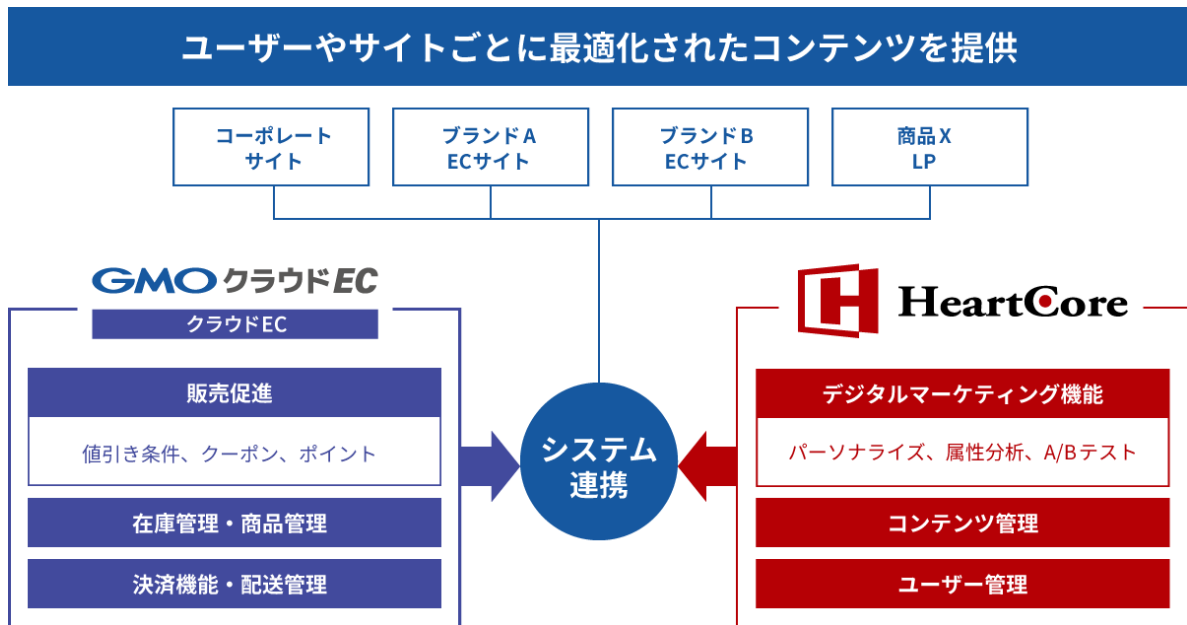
ユーザーやサイトごとに最適化されたコンテンツを提供

コーポレートサイト

ブランドA ECサイト

ブランドB ECサイト

商品X LP

GMOクラウドEC

クラウドEC

販売促進

値引き条件、クーポン、ポイント

在庫管理・商品管理

決済機能・配送管理

システム連携

HeartCore

デジタルマーケティング機能

パーソナライズ、属性分析、A/Bテスト

コンテンツ管理

ユーザー管理